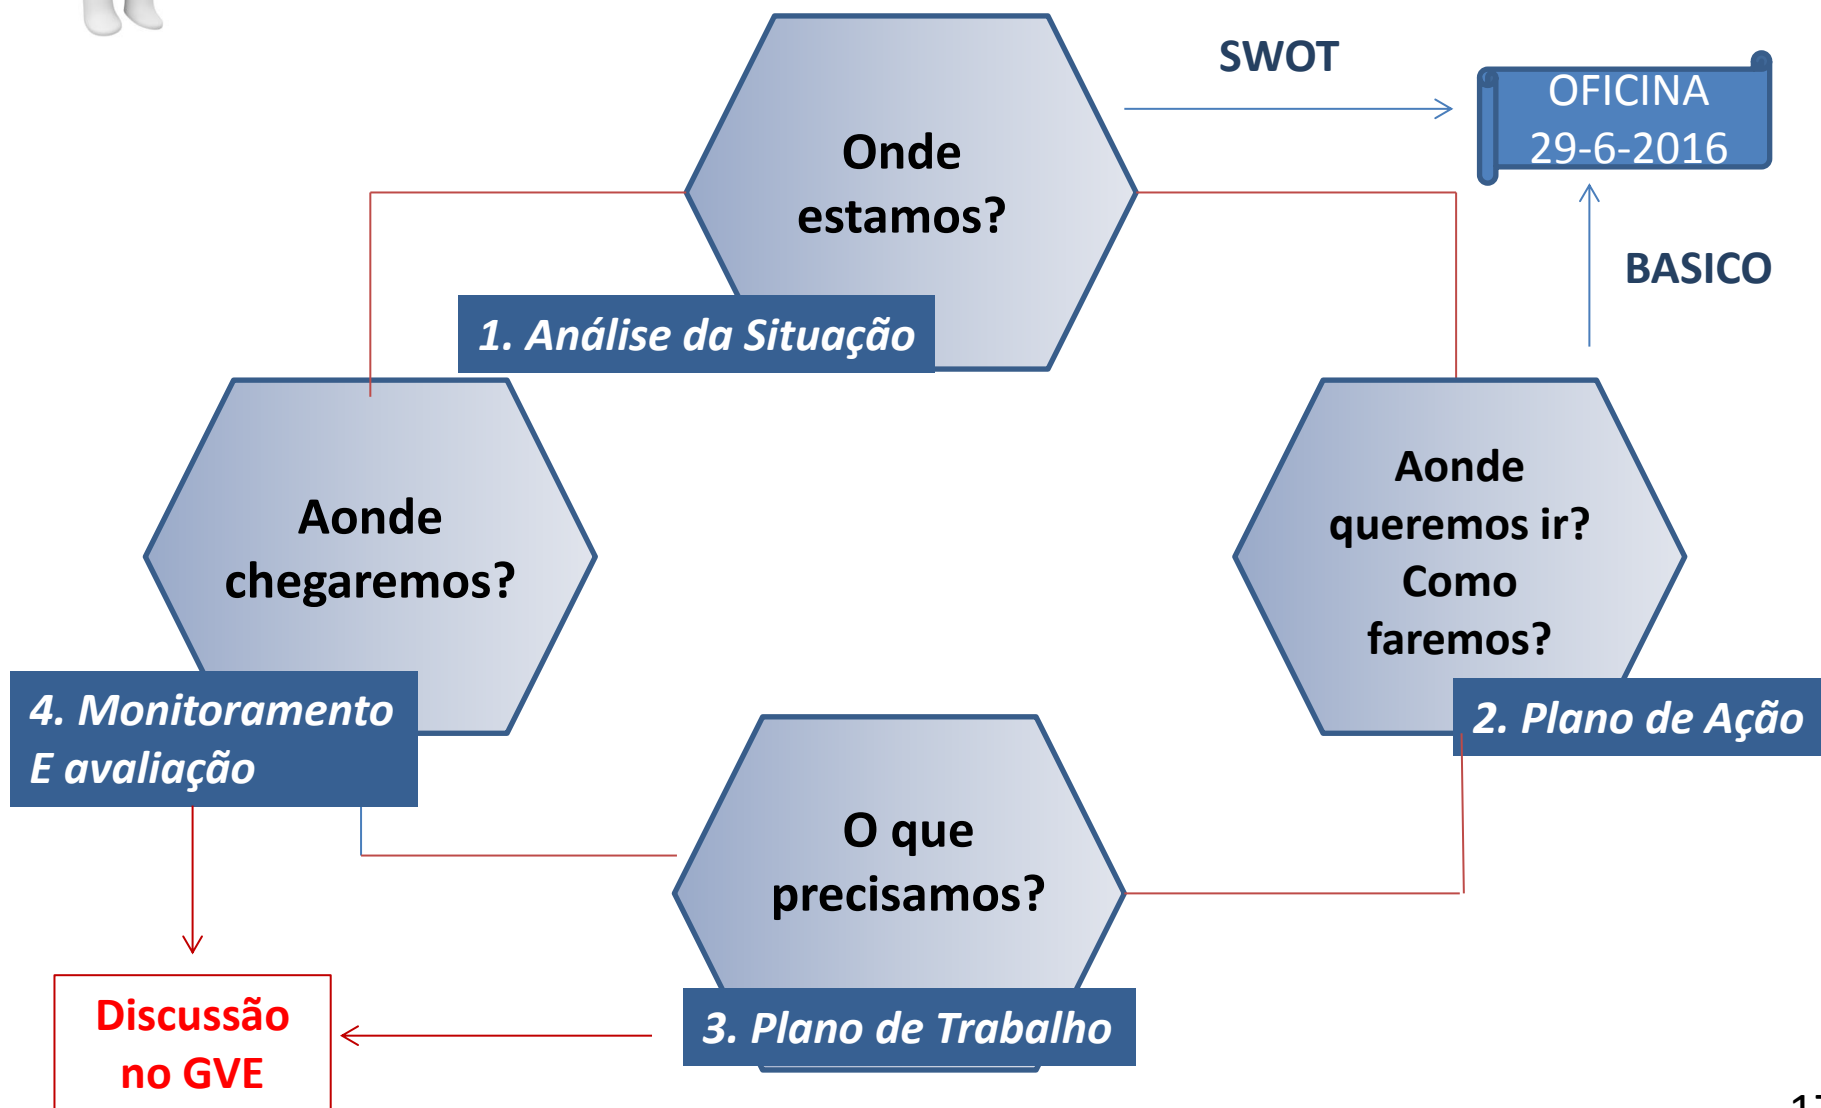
Onde estamos?

1. Análise da Situação

SWOT

OFICINA 29-6-2016

BASICO

Aonde chegaremos?

4. Monitoramento E avaliação

Aonde queremos ir? Como faremos?

2. Plano de Ação

O que precisamos?

3. Plano de Trabalho

Discussão no GVE

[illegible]